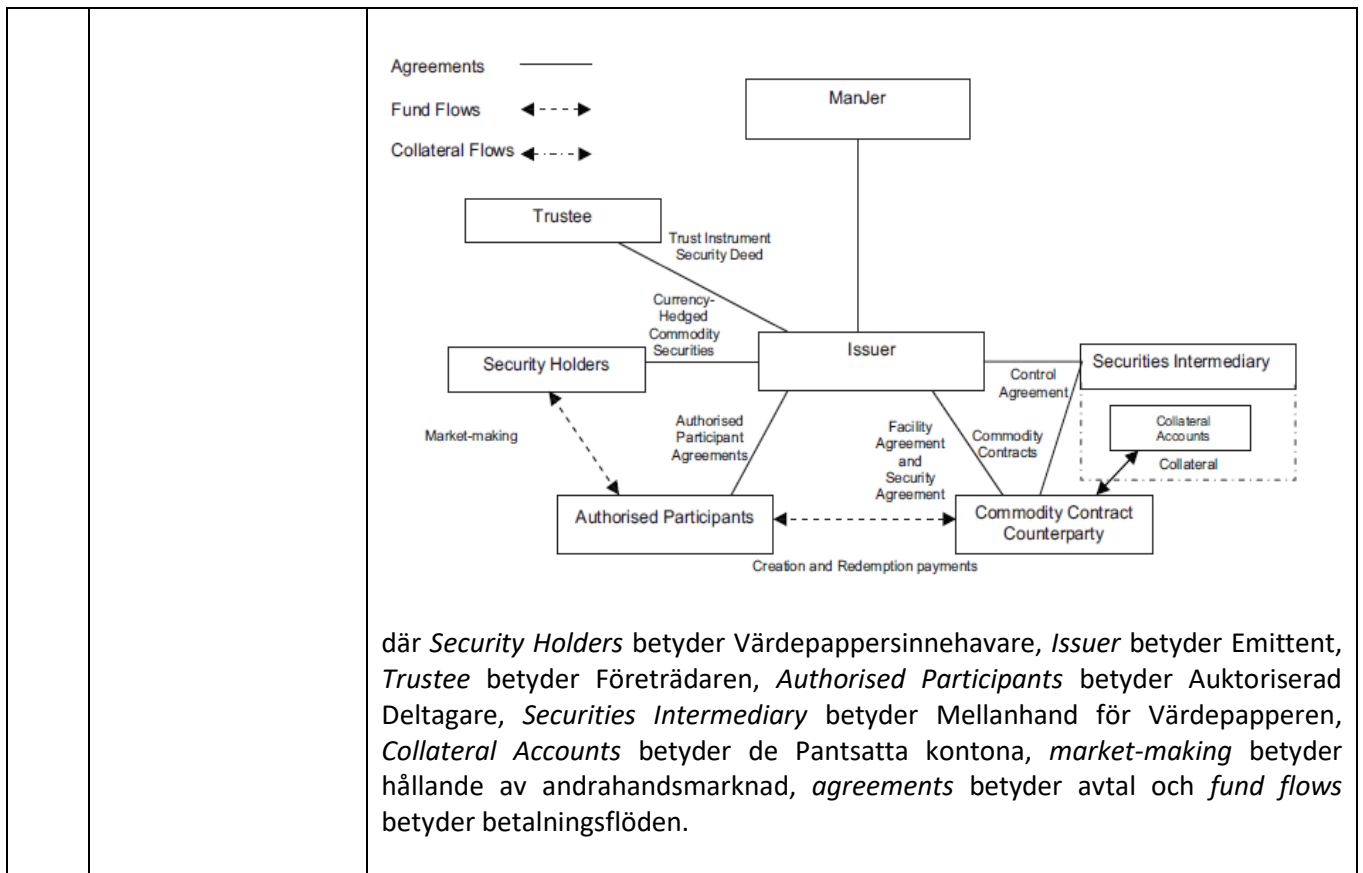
Agreements

Fund Flows

Collateral Flows

ManJer

Trustee

Trust Instrument
Security Deed

Currency-Hedged Commodity Securities

Security Holders

Issuer

Control Agreement

Securities Intermediary

Collateral Accounts

Collateral

Market-making

Authorised Participant Agreements

Facility Agreement and Security Agreement

Commodity Contracts

Authorised Participants

Commodity Contract Counterparty

Creation and Redemption payments

där *Security Holders* betyder Värdepappersinnehavare, *Issuer* betyder Emittent, *Trustee* betyder Företrädaren, *Authorised Participants* betyder Auktoriserad Deltagare, *Securities Intermediary* betyder Mellanhand för Värdepapperen, *Collateral Accounts* betyder de Pantsatta kontona, *market-making* betyder hållande av andrahandsmarknad, *agreements* betyder avtal och *fund flows* betyder betalningsflöden.